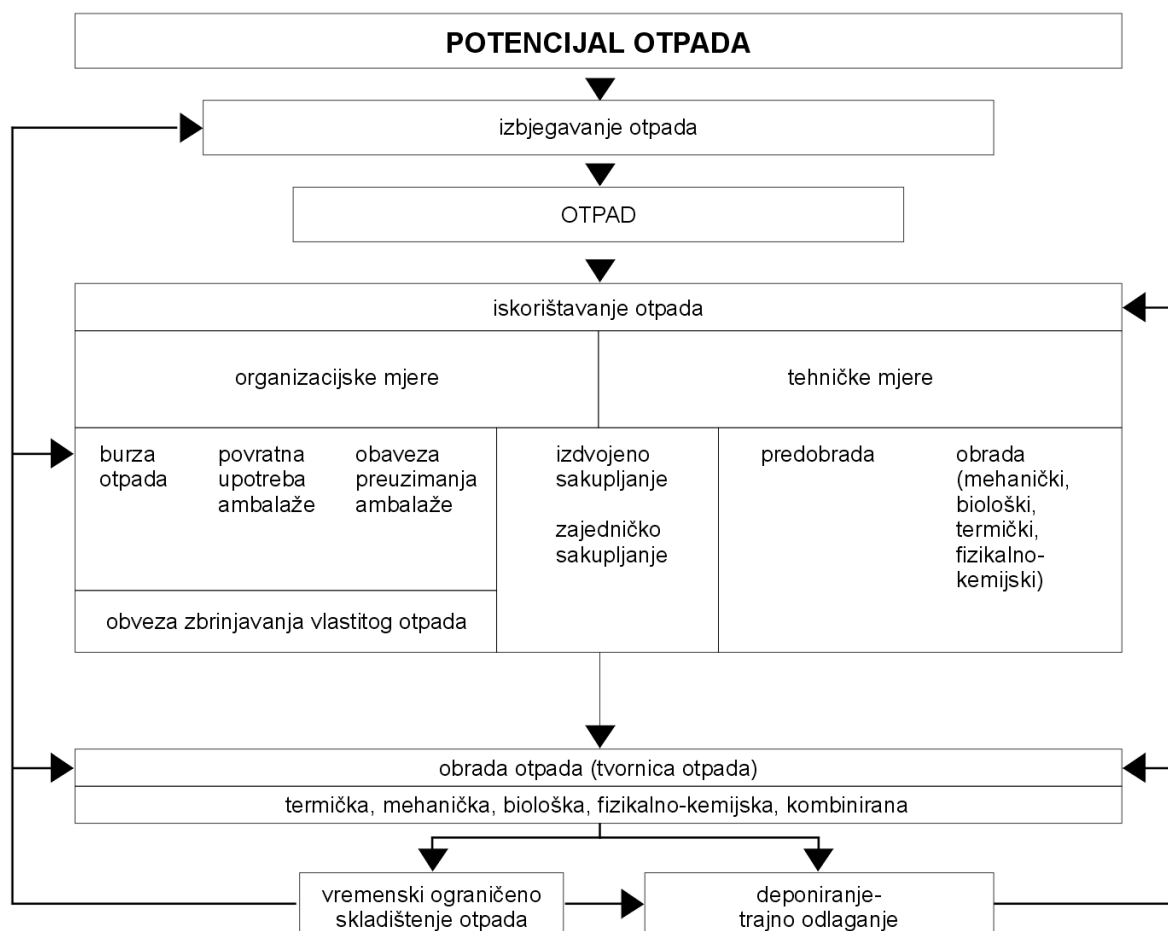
POTENCIJAL OTPADA

izbjegavanje otpada

OTPAD

iskorištavanje otpada

organizacijske mjere

tehničke mjere

burza otpada

povratna upotreba ambalaže

obaveza preuzimanja ambalaže

obveza zbrinjavanja vlastitog otpada

izdvojeno sakupljanje

zajedničko sakupljanje

predobrada

obrada (mehanički, biološki, termički, fizikalno-kemijski)

obrada otpada (tvornica otpada)

termička, mehanička, biološka, fizikalno-kemijska, kombinirana

vremenski ograničeno skladištenje otpada

deponiranje-trajno odlaganje